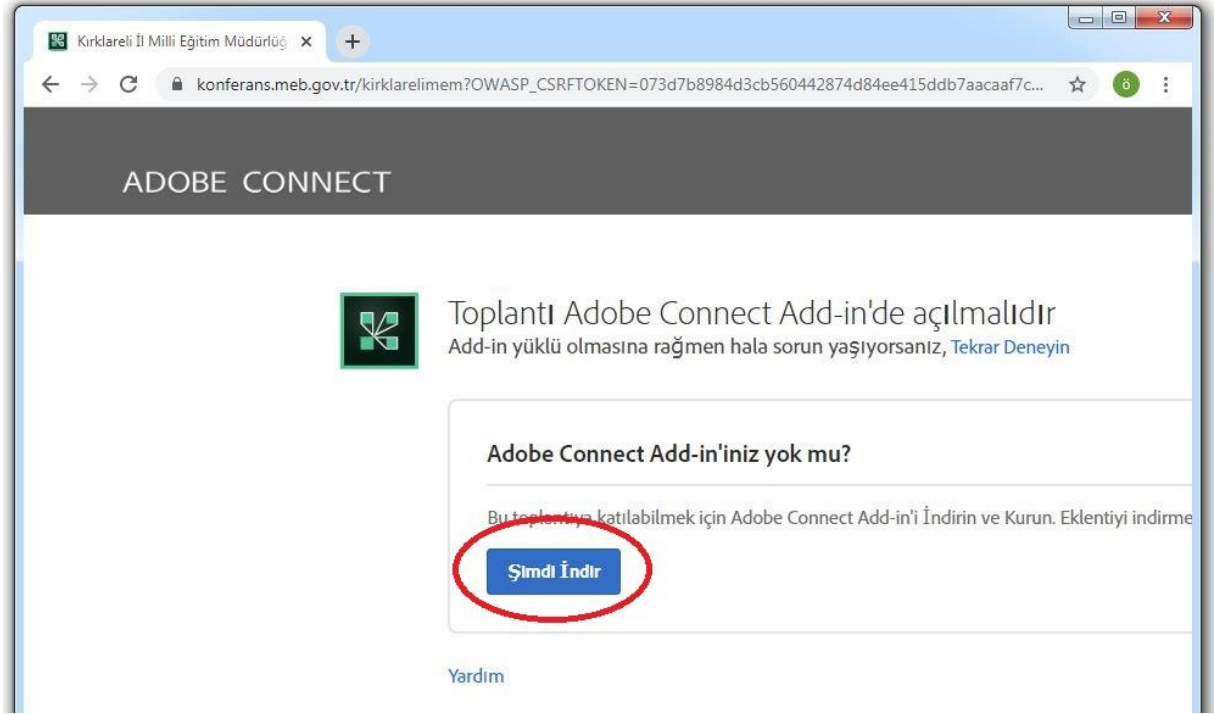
Kırklareli İl Milli Eğitim Müdürlüğ ×
+
konferans.meb.gov.tr/kirklarelimem?OWASP_CSRFTOKEN=073d7b8984d3cb560442874d84ee415ddb7aacaaf7c...
ö

ADOBE CONNECT

Toplantı Adobe Connect Add-in'de açılmalıdır
Add-in yüklü olmasına rağmen hala sorun yaşıyorsanız, Tekrar Deneyin

Adobe Connect Add-in'iniz yok mu?

Bu toplantıya katılabilmek için Adobe Connect Add-in'i İndirin ve Kurun. Eklentiyi indirme

Şimdi İndir

Yardım